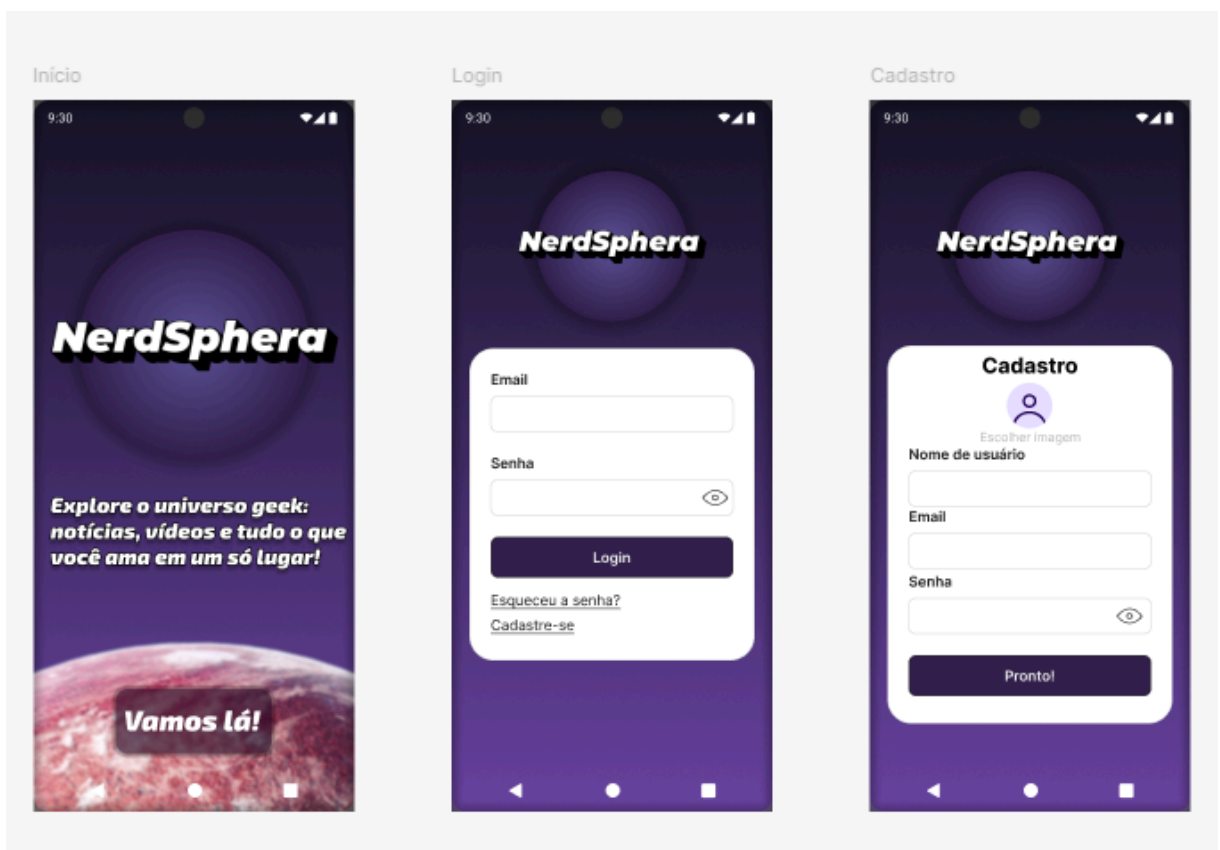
Início

9:30

NerdSphera

Explore o universo geek: notícias, vídeos e tudo o que você ama em um só lugar!

Vamos lá!

Login

9:30

NerdSphera

Email

Senha

Login

Esqueceu a senha?

Cadastre-se

Cadastro

9:30

NerdSphera

Cadastro

Escolher imagem

Nome de usuário

Email

Senha

Pronto!